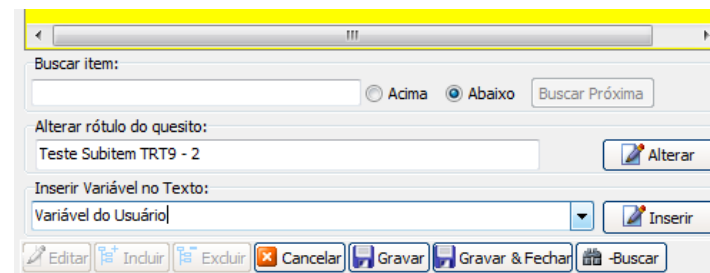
Buscar item:

Acima Abaixo Buscar Próxima

Alterar rótulo do quesito:

Teste Subitem TRT9 - 2

Alterar

Inserir Variável no Texto:

Variável do Usuário

Inserir

Editar Incluir Excluir Cancelar Gravar Gravar & Fechar -Buscar